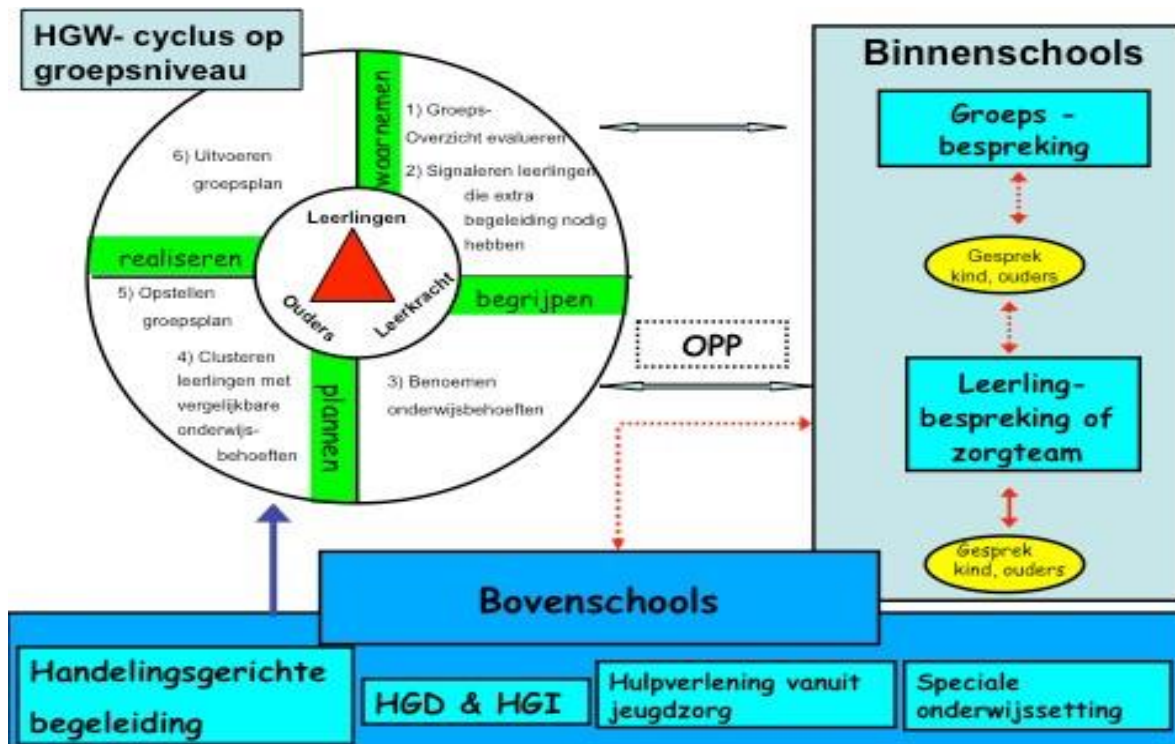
HGW- cyclus op groepsniveau

waarnemen

1) Groeps-Overzicht evalueren

2) Signaleren leerlingen die extra begeleiding nodig hebben

6) Uitvoeren groepsplan

Leerlingen

Ouders

Leerkracht

realiseren

begrijpen

5) Opstellen groepsplan

4) Clusteren leerlingen met vergelijkbare onderwijs-behoeften

plannen

3) Benoemen onderwijsbehoeften

OPP

Binnenschools

Groeps - bespreking

Gesprek kind, ouders

Leerling-bespreking of zorgteam

Gesprek kind, ouders

Bovenschools

Handelingsgerichte begeleiding

HGD & HGI

Hulpverlening vanuit jeugdzorg

Speciale onderwijssetting